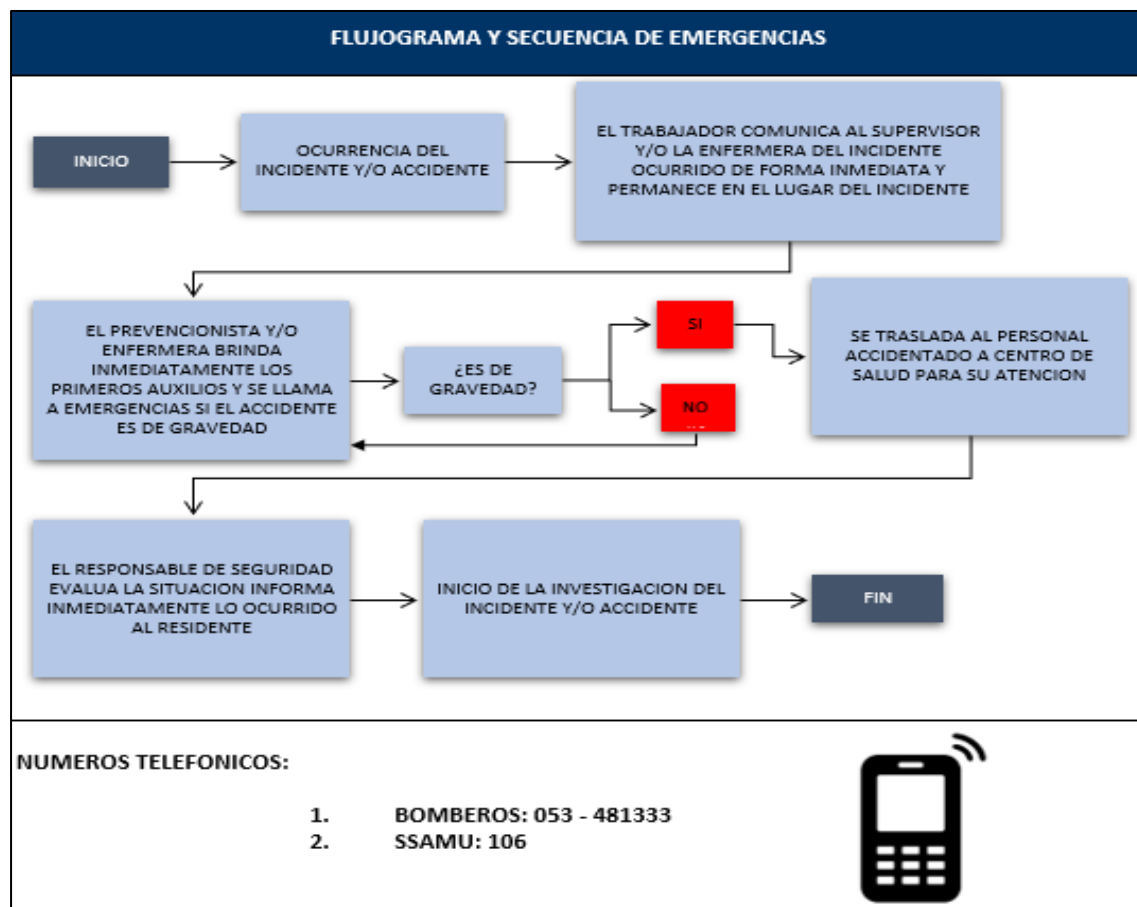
FLUJOGRAMA Y SECUENCIA DE EMERGENCIAS

INICIO

OCURRENCIA DEL INCIDENTE Y/O ACCIDENTE

EL TRABAJADOR COMUNICA AL SUPERVISOR Y/O LA ENFERMERA DEL INCIDENTE OCURRIDO DE FORMA INMEDIATA Y PERMANECE EN EL LUGAR DEL INCIDENTE

EL PREVENCIONISTA Y/O ENFERMERA BRINDA INMEDIATAMENTE LOS PRIMEROS AUXILIOS Y SE LLAMA A EMERGENCIAS SI EL ACCIDENTE ES DE GRAVEDAD

¿ES DE GRAVEDAD?

SI

NO

SE TRASLADA AL PERSONAL ACCIDENTADO A CENTRO DE SALUD PARA SU ATENCION

EL RESPONSABLE DE SEGURIDAD EVALUA LA SITUACION INFORMA INMEDIATAMENTE LO OCURRIDO AL RESIDENTE

INICIO DE LA INVESTIGACION DEL INCIDENTE Y/O ACCIDENTE

FIN

NUMEROS TELEFONICOS:

1. BOMBEROS: 053 - 481333
2. SSAMU: 106